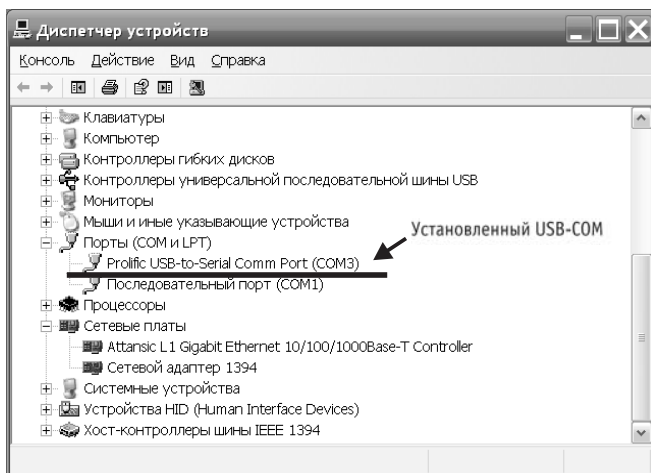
Диспетчер устройств

Консоль Действие Вид Справка

Клавиатуры
Компьютер
Контроллеры гибких дисков
Контроллеры универсальной последовательной шины USB
Мониторы
Мыши и иные указывающие устройства
Порты (COM и LPT)
Prolific USB-to-Serial Comm Port (COM3)
Последовательный порт (COM1)
Процессоры
Сетевые платы
Attansic L1 Gigabit Ethernet 10/100/1000Base-T Controller
Сетевой адаптер 1394
Системные устройства
Устройства HID (Human Interface Devices)
Хост-контроллеры шины IEEE 1394

Установленный USB-COM